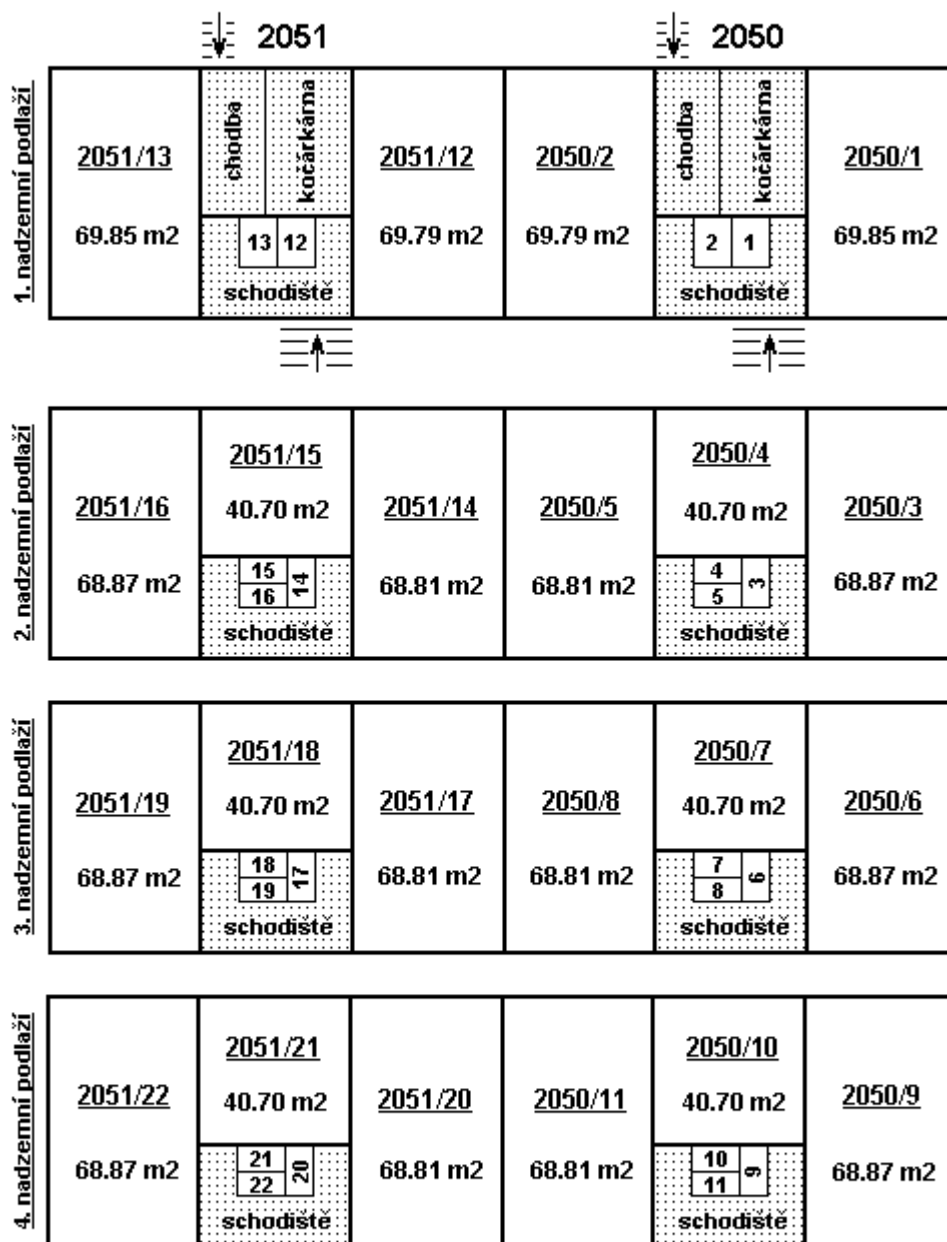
2051 2050

1. nadzemní podlaží

| 2051/13 69.85 m2 | chodba kočárkárna 13 12 schodiště | 2051/12 69.79 m2 | 2050/2 69.79 m2 | chodba kočárkárna 2 1 schodiště | 2050/1 69.85 m2 |
|---|---|---|---|---|---|

2. nadzemní podlaží

| 2051/16 68.87 m2 | 2051/15 40.70 m2 15 16 14 schodiště | 2051/14 68.81 m2 | 2050/5 68.81 m2 | 2050/4 40.70 m2 4 5 3 schodiště | 2050/3 68.87 m2 |
|---|---|---|---|---|---|

3. nadzemní podlaží

| 2051/19 68.87 m2 | 2051/18 40.70 m2 18 19 17 schodiště | 2051/17 68.81 m2 | 2050/8 68.81 m2 | 2050/7 40.70 m2 7 8 6 schodiště | 2050/6 68.87 m2 |
|---|---|---|---|---|---|

4. nadzemní podlaží

| 2051/22 68.87 m2 | 2051/21 40.70 m2 21 22 20 schodiště | 2051/20 68.81 m2 | 2050/11 68.81 m2 | 2050/10 40.70 m2 10 11 9 schodiště | 2050/9 68.87 m2 |
|---|---|---|---|---|---|